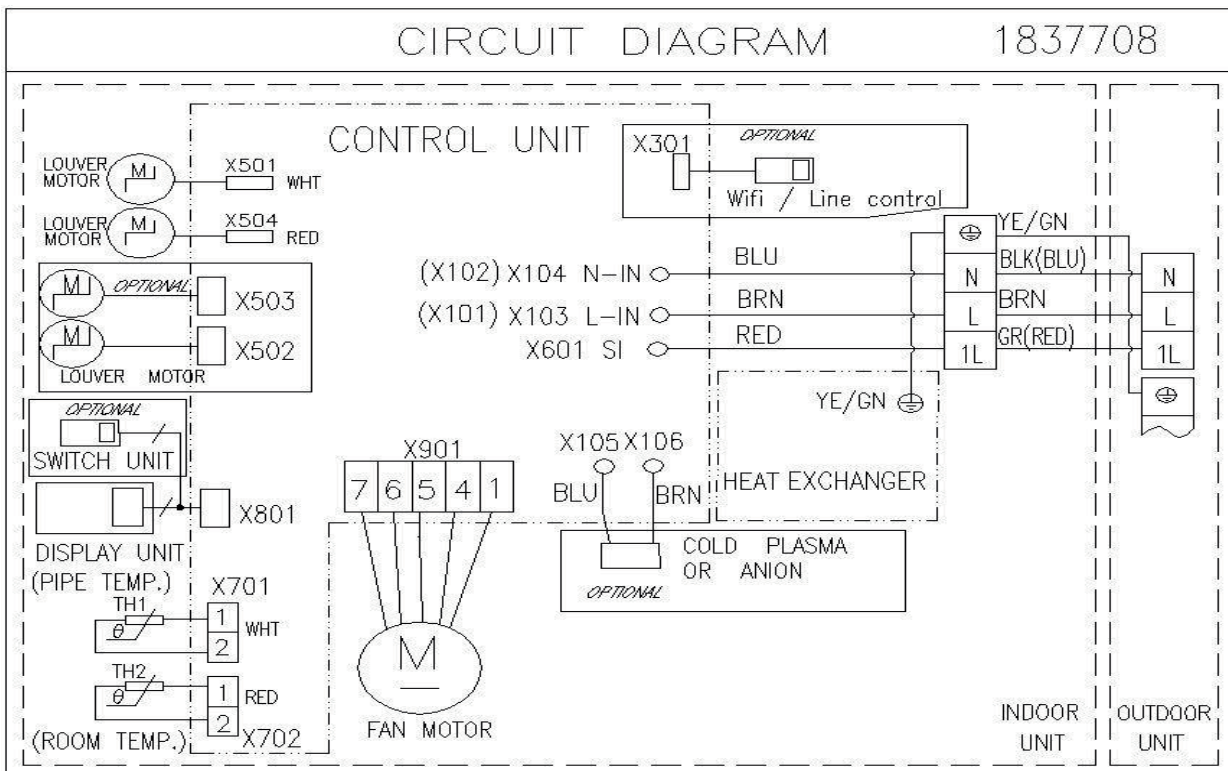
CIRCUIT DIAGRAM 1837708

CONTROL UNIT

LOUVER MOTOR M X501 WHT
LOUVER MOTOR M X504 RED
M OPTIONAL X503
M X502
LOUVER MOTOR

OPTIONAL
SWITCH UNIT
X801
DISPLAY UNIT
(PIPE TEMP.) X701
TH1 $\theta$ 1 2 WHT
TH2 $\theta$ 1 2 RED
(ROOM TEMP.) X702

X301 OPTIONAL
Wifi / Line control

(X102) X104 N-IN BLU
(X101) X103 L-IN BRN
X601 SI RED

YE/GN
N BLK(BLU) N
L BRN L
1L GR(RED) 1L

YE/GN
HEAT EXCHANGER

X901
7 6 5 4 1
M
FAN MOTOR

X105 X106
BLU BRN
COLD PLASMA OR ANION
OPTIONAL

INDOOR UNIT
OUTDOOR UNIT